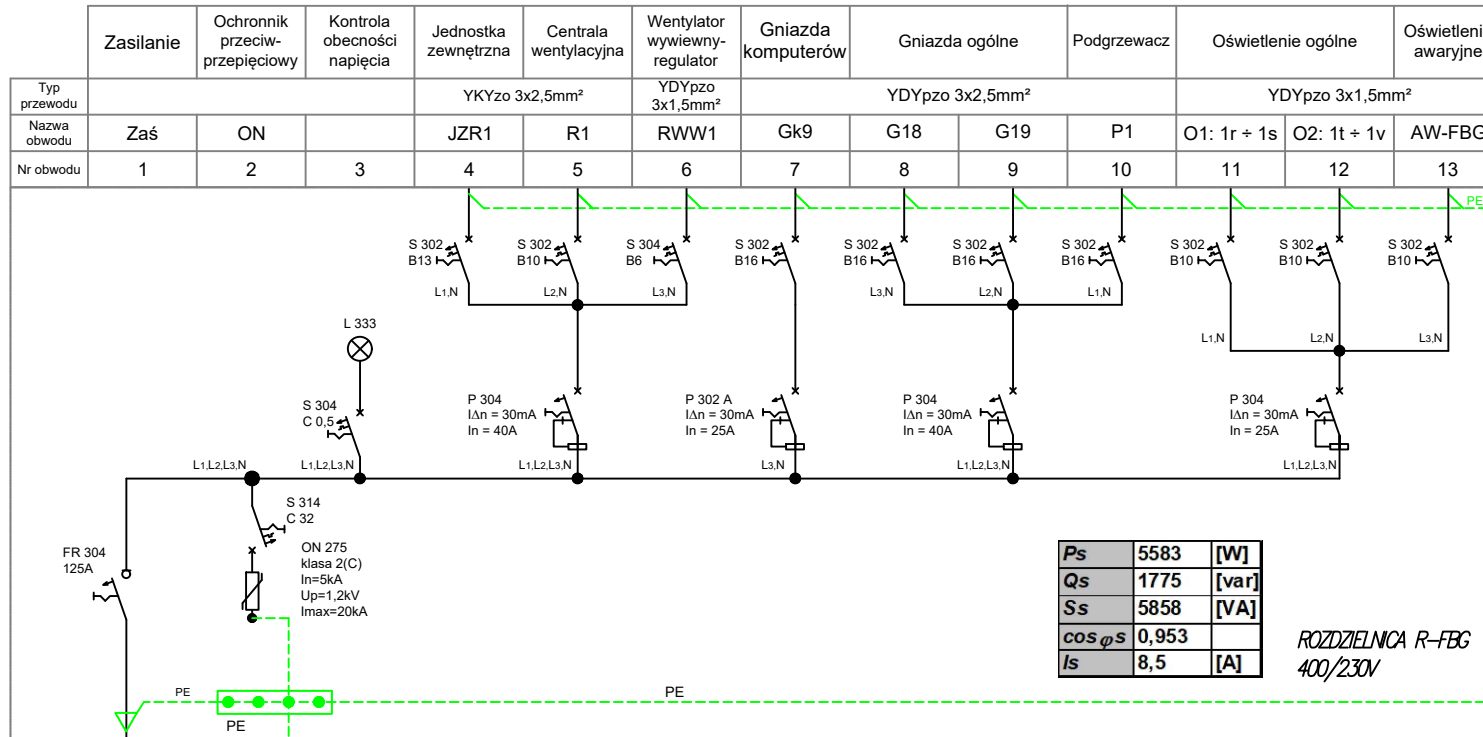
| | Zasilanie | Ochronnik przeciw-przepięciowy | Kontrola obecności napięcia | Jednostka zewnętrzna | Centrala wentylacyjna | Wentylator wywiewny-regulator | Gniazda komputerów | Gniazda ogólne | | Podgrzewacz | Oświetlenie ogólne | | Oświetleni awaryjne |
|---|---|---|---|---|---|---|---|---|---|---|---|---|---|
| Typ przewodu | | | | YKYzo 3x2,5mm² | | YDYpzo 3x1,5mm² | YDYpzo 3x2,5mm² | | | | YDYpzo 3x1,5mm² | | |
| Nazwa obwodu | Zaś | ON | | JZR1 | R1 | RWW1 | Gk9 | G18 | G19 | P1 | O1: 1r ÷ 1s | O2: 1t ÷ 1v | AW-FBG |
| Nr obwodu | 1 | 2 | 3 | 4 | 5 | 6 | 7 | 8 | 9 | 10 | 11 | 12 | 13 |

PE

S 302 B13
S 302 B10
S 304 B6
S 302 B16
S 302 B16
S 302 B16
S 302 B16
S 302 B10
S 302 B10
S 302 B10

L1,N L2,N L3,N L3,N L2,N L1,N L1,N L2,N L3,N

L 333

S 304 C 0,5

P 304 IΔn = 30mA In = 40A
P 302 A IΔn = 30mA In = 25A
P 304 IΔn = 30mA In = 40A
P 304 IΔn = 30mA In = 25A

L1,L2,L3,N L1,L2,L3,N L1,L2,L3,N L3,N L1,L2,L3,N L1,L2,L3,N

S 314 C 32

FR 304 125A

ON 275 klasa 2(C) In=5kA Up=1,2kV Imax=20kA

| Ps | 5583 | [W] |
|---|---|---|
| Qs | 1775 | [var] |
| Ss | 5858 | [VA] |
| $\cos\varphi s$ | 0,953 | |
| Is | 8,5 | [A] |

ROZDZIELNICA R-FBG 400/230V

PE PE PE